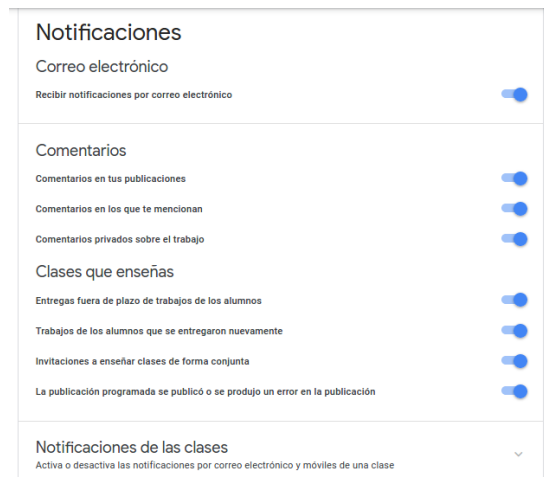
Notificaciones

Correo electrónico

Recibir notificaciones por correo electrónico

Comentarios

Comentarios en tus publicaciones

Comentarios en los que te mencionan

Comentarios privados sobre el trabajo

Clases que enseñas

Entregas fuera de plazo de trabajos de los alumnos

Trabajos de los alumnos que se entregaron nuevamente

Invitaciones a enseñar clases de forma conjunta

La publicación programada se publicó o se produjo un error en la publicación

Notificaciones de las clases

Activa o desactiva las notificaciones por correo electrónico y móviles de una clase